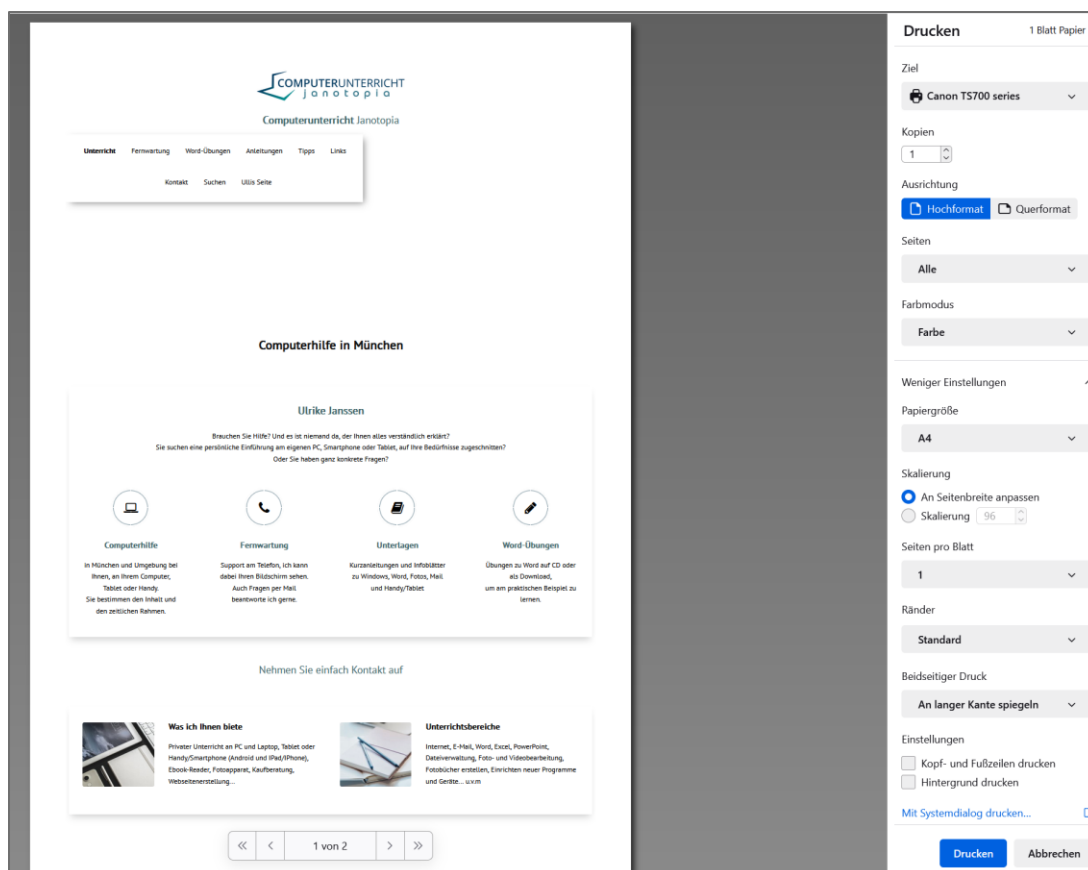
COMPUTERUNTERRICHT
janotopia

Computerunterricht Janotopia

Unterricht Fernwartung Word-Übungen Anleitungen Tipps Links
Kontakt Suchen Ullis Seite

Computerhilfe in München

Ulrike Janssen

Brauchen Sie Hilfe? Und es ist niemand da, der Ihnen alles verständlich erklärt?
Sie suchen eine persönliche Einführung am eigenen PC, Smartphone oder Tablet, auf Ihre Bedürfnisse zugeschnitten?
Oder Sie haben ganz konkrete Fragen?

Computerhilfe
In München und Umgebung bei Ihnen, an Ihrem Computer, Tablet oder Handy.
Sie bestimmen den Inhalt und den zeitlichen Rahmen.

Fernwartung
Support am Telefon, ich kann dabei Ihren Bildschirm sehen.
Auch Fragen per Mail beantworte ich gerne.

Unterlagen
Kurzanleitungen und Infoblätter zu Windows, Word, Fotos, Mail und Handy/Tablet

Word-Übungen
Übungen zu Word auf CD oder als Download,
um am praktischen Beispiel zu lernen.

Nehmen Sie einfach Kontakt auf

Was ich Ihnen biete
Privater Unterricht an PC und Laptop, Tablet oder Handy/Smartphone (Android und iPad/iPhone), Ebook-Reader, Fotoapparat, Kaufberatung, Webseitenerstellung...

Unterrichtsbereiche
Internet, E-Mail, Word, Excel, PowerPoint, Dateiverwaltung, Foto- und Videobearbeitung, Fotobücher erstellen, Einrichten neuer Programme und Geräte... u.v.m

1 von 2

Drucken 1 Blatt Papier

Ziel
Canon TS700 series

Kopien
1

Ausrichtung
Hochformat Querformat

Seiten
Alle

Farbmodus
Farbe

Weniger Einstellungen

Papiergröße
A4

Skalierung
An Seitenbreite anpassen
Skalierung 96

Seiten pro Blatt
1

Ränder
Standard

Beidseitiger Druck
An langer Kante spiegeln

Einstellungen
Kopf- und Fußzeilen drucken
Hintergrund drucken

Mit Systemdialog drucken...

Drucken Abbrechen